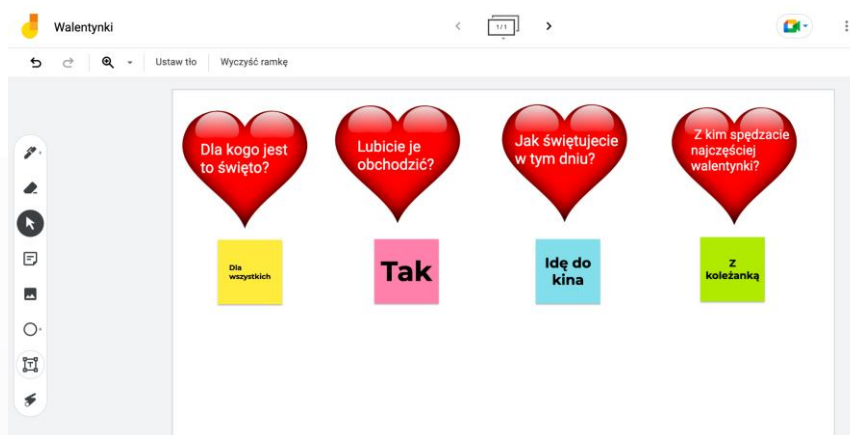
Walentynki

1/1

Ustaw tło

Wyczyść ramkę

Dla kogo jest to święto?

Lubicie je obchodzić?

Jak świętujecie w tym dniu?

Z kim spędzacie najczęściej walentynki?

Dla wszystkich

Tak

Idę do kina

z koleżanką